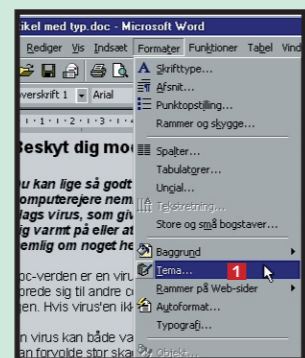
ikel med typ.doc - Microsoft Word

Rediger Vis Indsæt Formater Funktioner Tabel Vind

verskrift 1 Arial

Beskyt dig mo

u kan lige så godt
omputerejere nem
lags virus, som giv
g varmt på eller at
emlig om noget he

oc-verden er en viru
rede sig til andre c
en. Hvis virus'en ik

n virus kan både va
an forvolde stor ska

Skrifttype...
Afsnit...
Punktopstilling...
Rammer og skygge...
Spalter...
Tabulatorer...
Uncial...
Tekstretning...
Store og små bogstaver...
Baggrund
Tema...
Rammer på Web-sider
Autoformat...
Typografi...
Objekt...

1